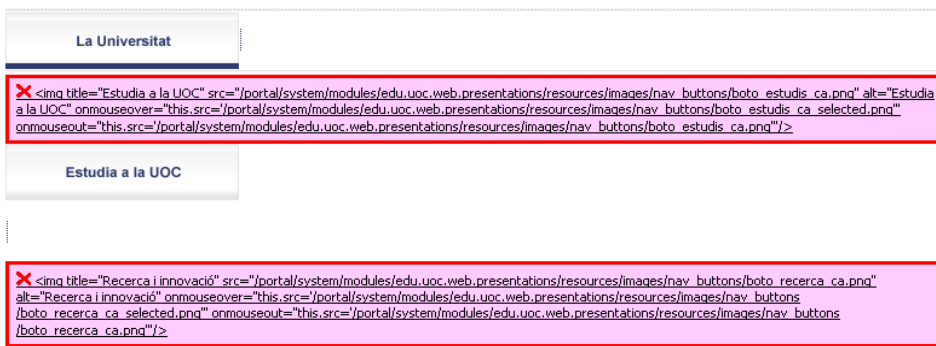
La Universitat

✕ <img title="Estudia a la UOC" src="/portal/system/modules/edu.uoc.web.presentations/resources/images/nav_buttons/boto_estudis_ca.png" alt="Estudia a la UOC" onmouseover="this.src='/portal/system/modules/edu.uoc.web.presentations/resources/images/nav_buttons/boto_estudis_ca_selected.png'" onmouseout="this.src='/portal/system/modules/edu.uoc.web.presentations/resources/images/nav_buttons/boto_estudis_ca.png'"/>

Estudia a la UOC

✕ <img title="Recerca i innovació" src="/portal/system/modules/edu.uoc.web.presentations/resources/images/nav_buttons/boto_recerca_ca.png" alt="Recerca i innovació" onmouseover="this.src='/portal/system/modules/edu.uoc.web.presentations/resources/images/nav_buttons/boto_recerca_ca_selected.png'" onmouseout="this.src='/portal/system/modules/edu.uoc.web.presentations/resources/images/nav_buttons/boto_recerca_ca.png'"/>